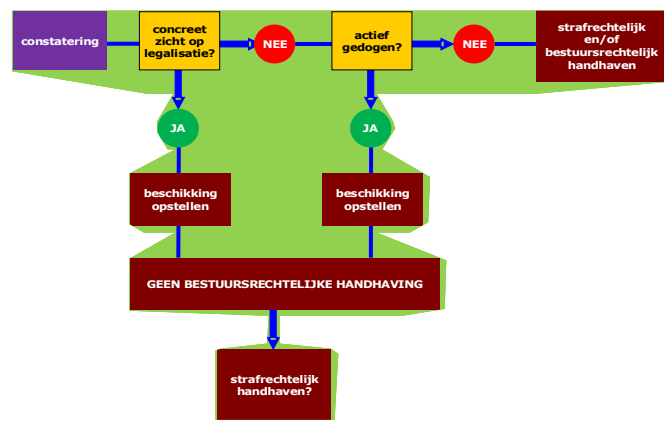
constatering

concreet zicht op legalisatie?

NEE

actief gedogen?

NEE

strafrechtelijk en/of bestuursrechtelijk handhaven

JA

JA

beschikking opstellen

beschikking opstellen

GEEN BESTUURSRECHTELIJKE HANDHAVING

strafrechtelijk handhaven?